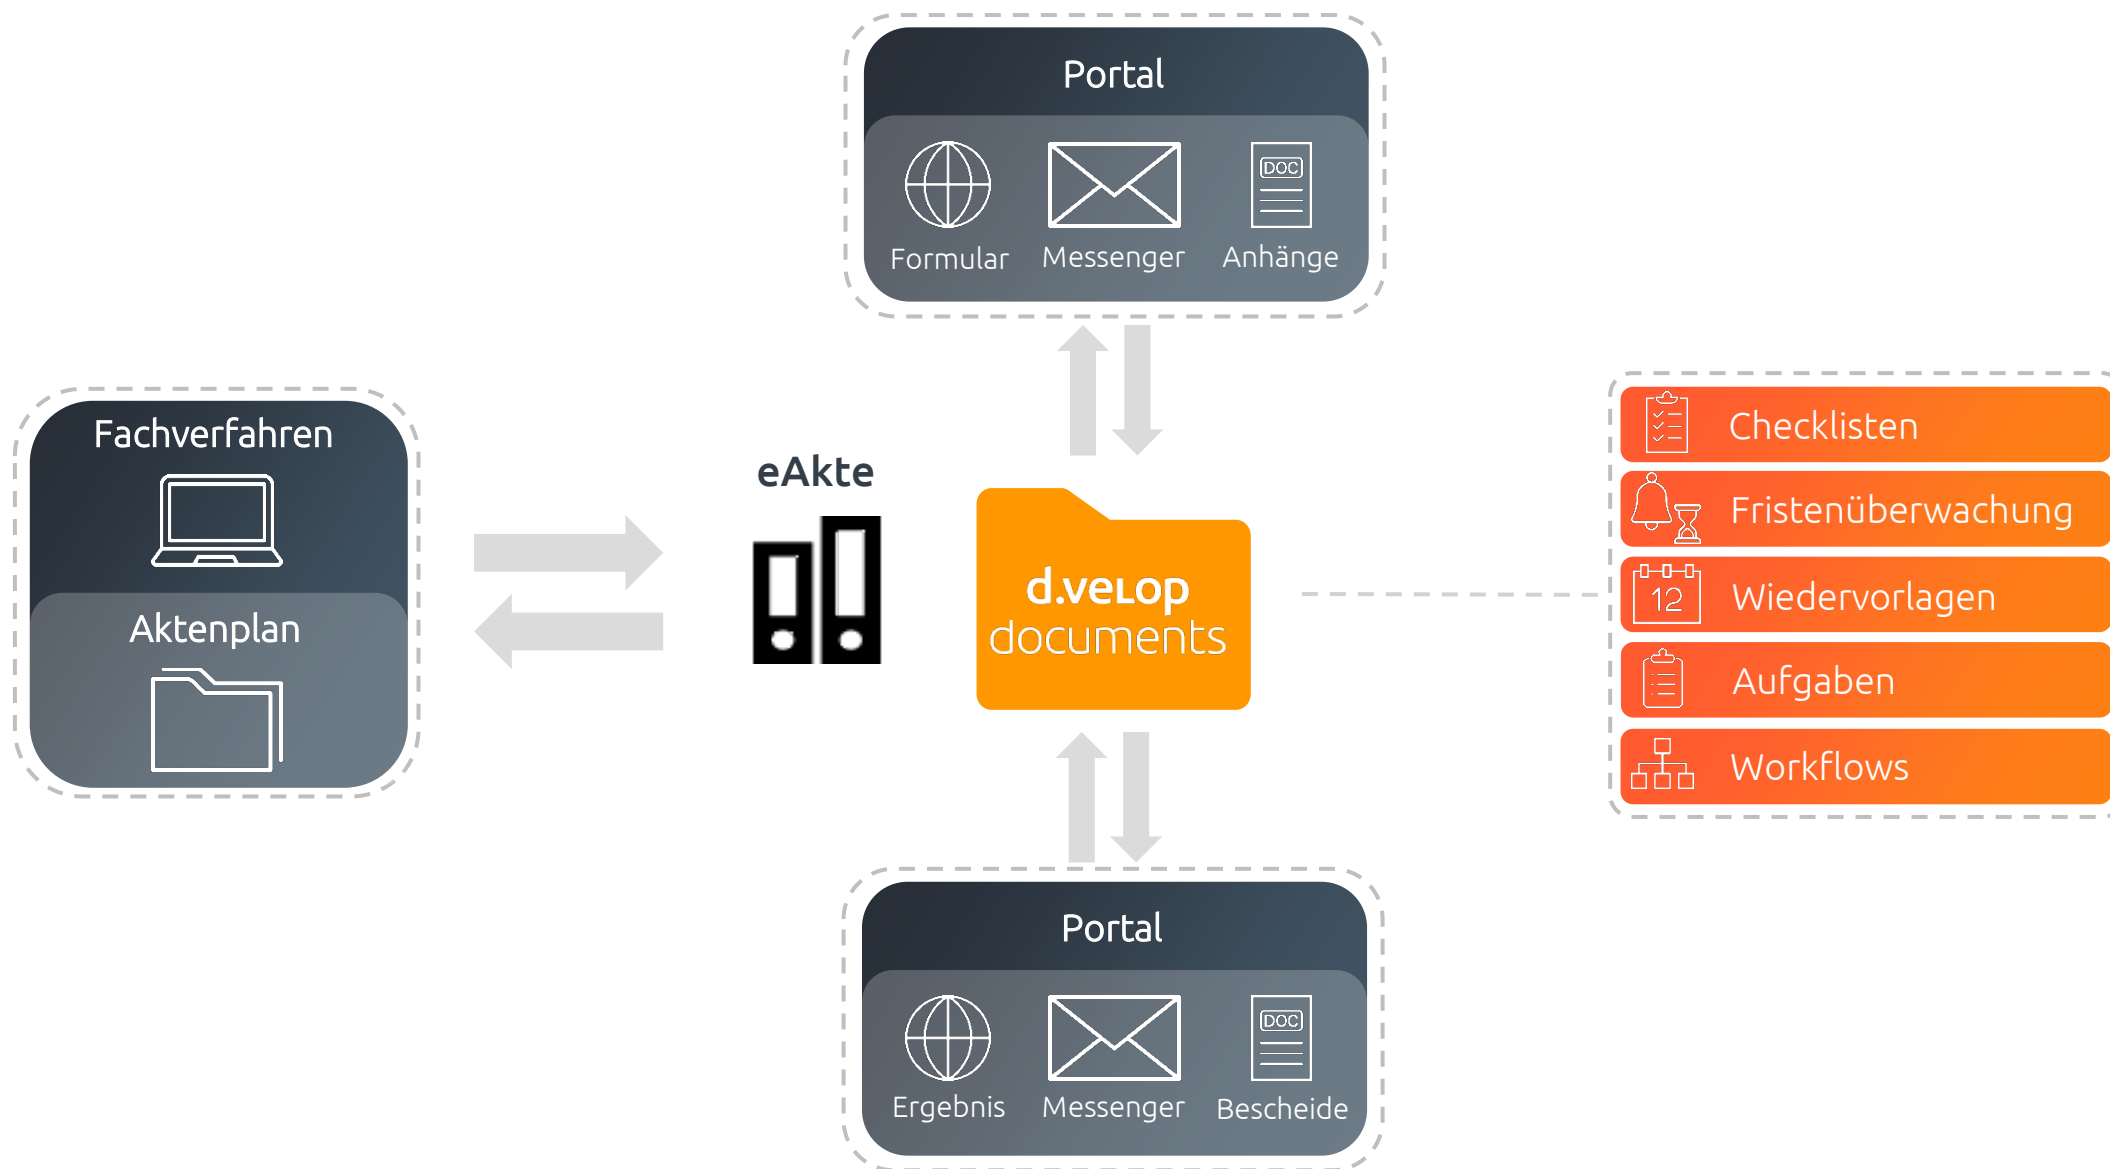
Portal

DOC

Formular Messenger Anhänge

Fachverfahren

Aktenplan

eAkte

d.veLop
documents

Checklisten

Fristenüberwachung

12

Wiedervorlagen

Aufgaben

Workflows

Portal

DOC

Ergebnis Messenger Bescheide